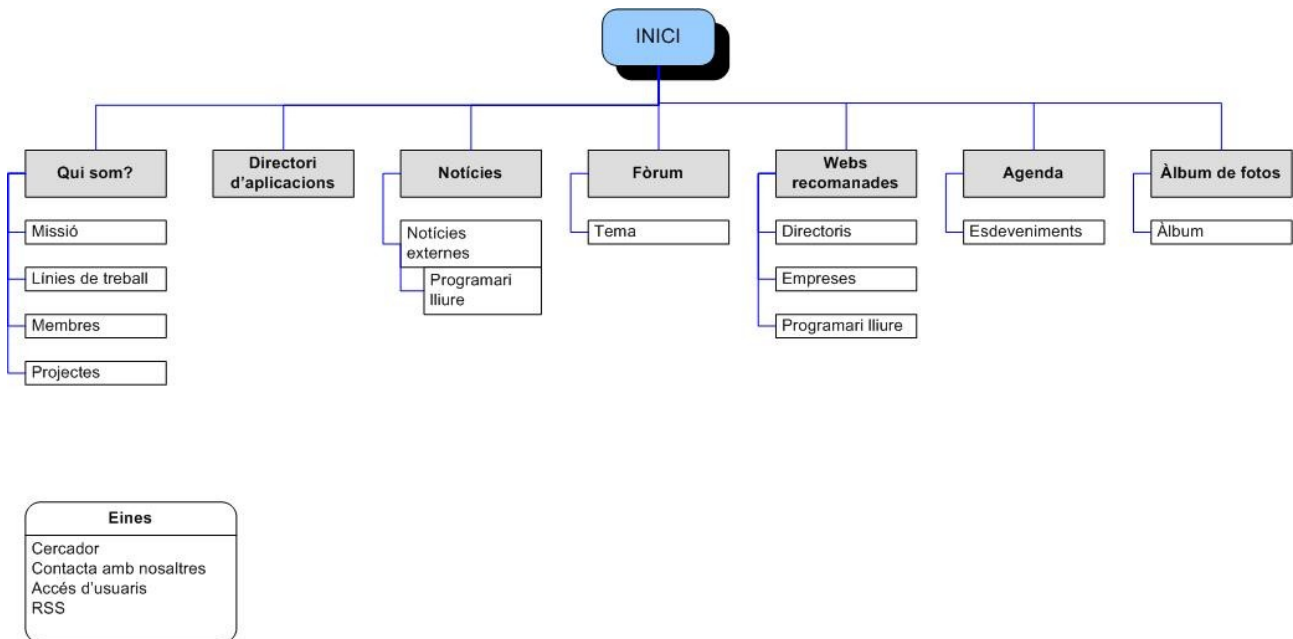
INICI

Qui som?

Missió

Línies de treball

Membres

Projectes

Directori d'aplicacions

Notícies

Notícies externes

Programari lliure

Fòrum

Tema

Webs recomanades

Directoris

Empreses

Programari lliure

Agenda

Esdeveniments

Àlbum de fotos

Àlbum

Eines

Cercador
Contacta amb nosaltres
Accés d'usuaris
RSS